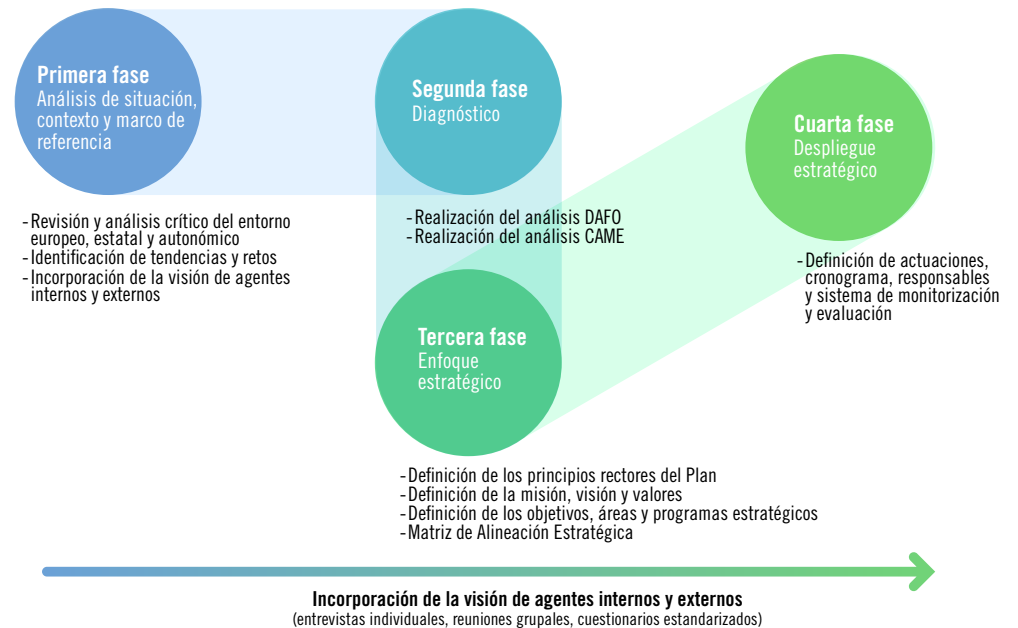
Primera fase
Análisis de situación, contexto y marco de referencia

-Revisión y análisis crítico del entorno europeo, estatal y autonómico
-Identificación de tendencias y retos
-Incorporación de la visión de agentes internos y externos

Segunda fase
Diagnóstico

-Realización del análisis DAFO
-Realización del análisis CAME

Tercera fase
Enfoque estratégico

-Definición de los principios rectores del Plan
-Definición de la misión, visión y valores
-Definición de los objetivos, áreas y programas estratégicos
-Matriz de Alineación Estratégica

Cuarta fase
Despliegue estratégico

-Definición de actuaciones, cronograma, responsables y sistema de monitorización y evaluación

Incorporación de la visión de agentes internos y externos
(entrevistas individuales, reuniones grupales, cuestionarios estandarizados)